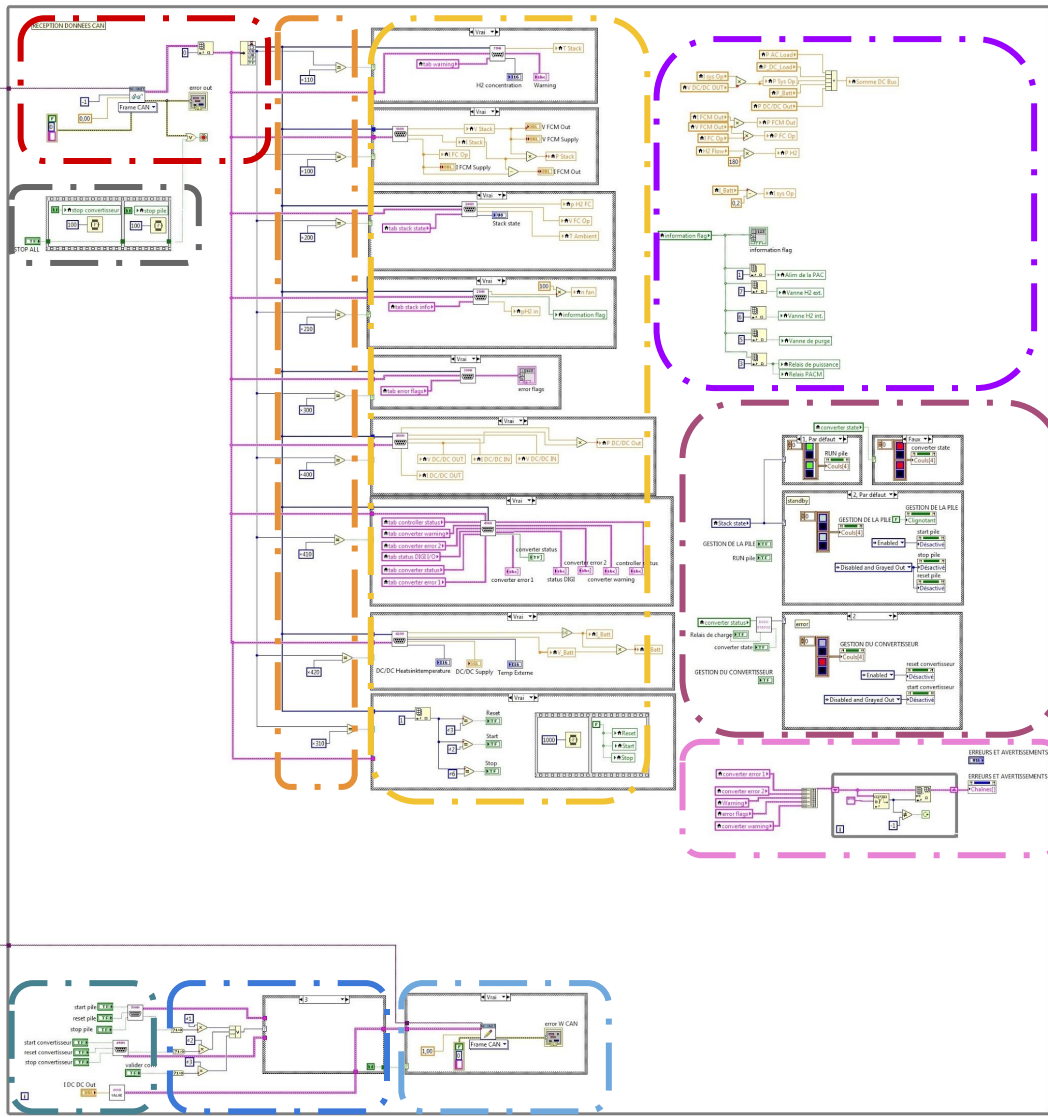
RECEPTION DONNEES CAN
Frame CAN
error out
0,00
STOP ALL
stop convertisseur
stop pile
100
100
Vrai
tab warning
V Stack
H2 concentration
Warning
-110
Vrai
V Stack
V FCM Out
I Stack
V FCM Supply
FC Op
P Stack
FCM Supply
I FCM Out
-100
Vrai
p H2 FC
Stack state
V FC Op
tab stack state
T Ambient
-200
Vrai
100
n fan
tab stack info
pH2 in
Information flag
-210
Vrai
tab error flags
error flags
-300
Vrai
P DC/DC Out
V DC/DC OUT
I DC/DC IN
V DC/DC IN
I DC/DC OUT
-400
Vrai
tab controller status
tab converter warning
tab converter error 2
tab status DIGI I/O
tab converter status
tab converter error 1
converter status
converter error 2
controller status
converter error 1
status DIGI
converter warning
-410
Vrai
I_Batt
V_Batt
P_Batt
DC/DC Heatsinktemperature
DC/DC Supply
Temp Externe
-420
Reset
Start
Stop
1000
Reset
Start
Stop
-310
I sys Op
V DC/DC OUT
P AC Load
P DC_Load
P Sys Op
P Batt
P DC/DC Out
Somme DC Bus
FCM Out
FCM Out
FC Op
FC Op
H2 Flow
P FCM Out
P FC Op
P H2
180
I Batt
I sys Op
0,2
information flag
information flag
Alim de la PAC
Vanne H2 ext.
Vanne H2 int.
Vanne de purge
Relais de puissance
Relais PACM
converter state
1, Par défaut
RUN pile
Couls[4]
Faux
converter state
Couls[4]
standby
2, Par défaut
Stack state
GESTION DE LA PILE
GESTION DE LA PILE
Couls[4]
GESTION DE LA PILE
Clignotant
start pile
Enabled
Désactivé
RUN pile
stop pile
Disabled and Grayed Out
Désactivé
reset pile
Désactivé
converter status
2
Relais de charge
error
converter state
GESTION DU CONVERTISSEUR
Couls[4]
reset convertisseur
Enabled
Désactivé
GESTION DU CONVERTISSEUR
start convertisseur
Disabled and Grayed Out
Désactivé
ERREURS ET AVERTISSEMENTS
ERREURS ET AVERTISSEMENTS
converter error 1
Chaînes[]
converter error 2
Warning
error flags
converter warning
start pile
reset pile
stop pile
start convertisseur
reset convertisseur
stop convertisseur
valider com
I DC DC Out
3
Vrai
error W CAN
1,00
Frame CAN